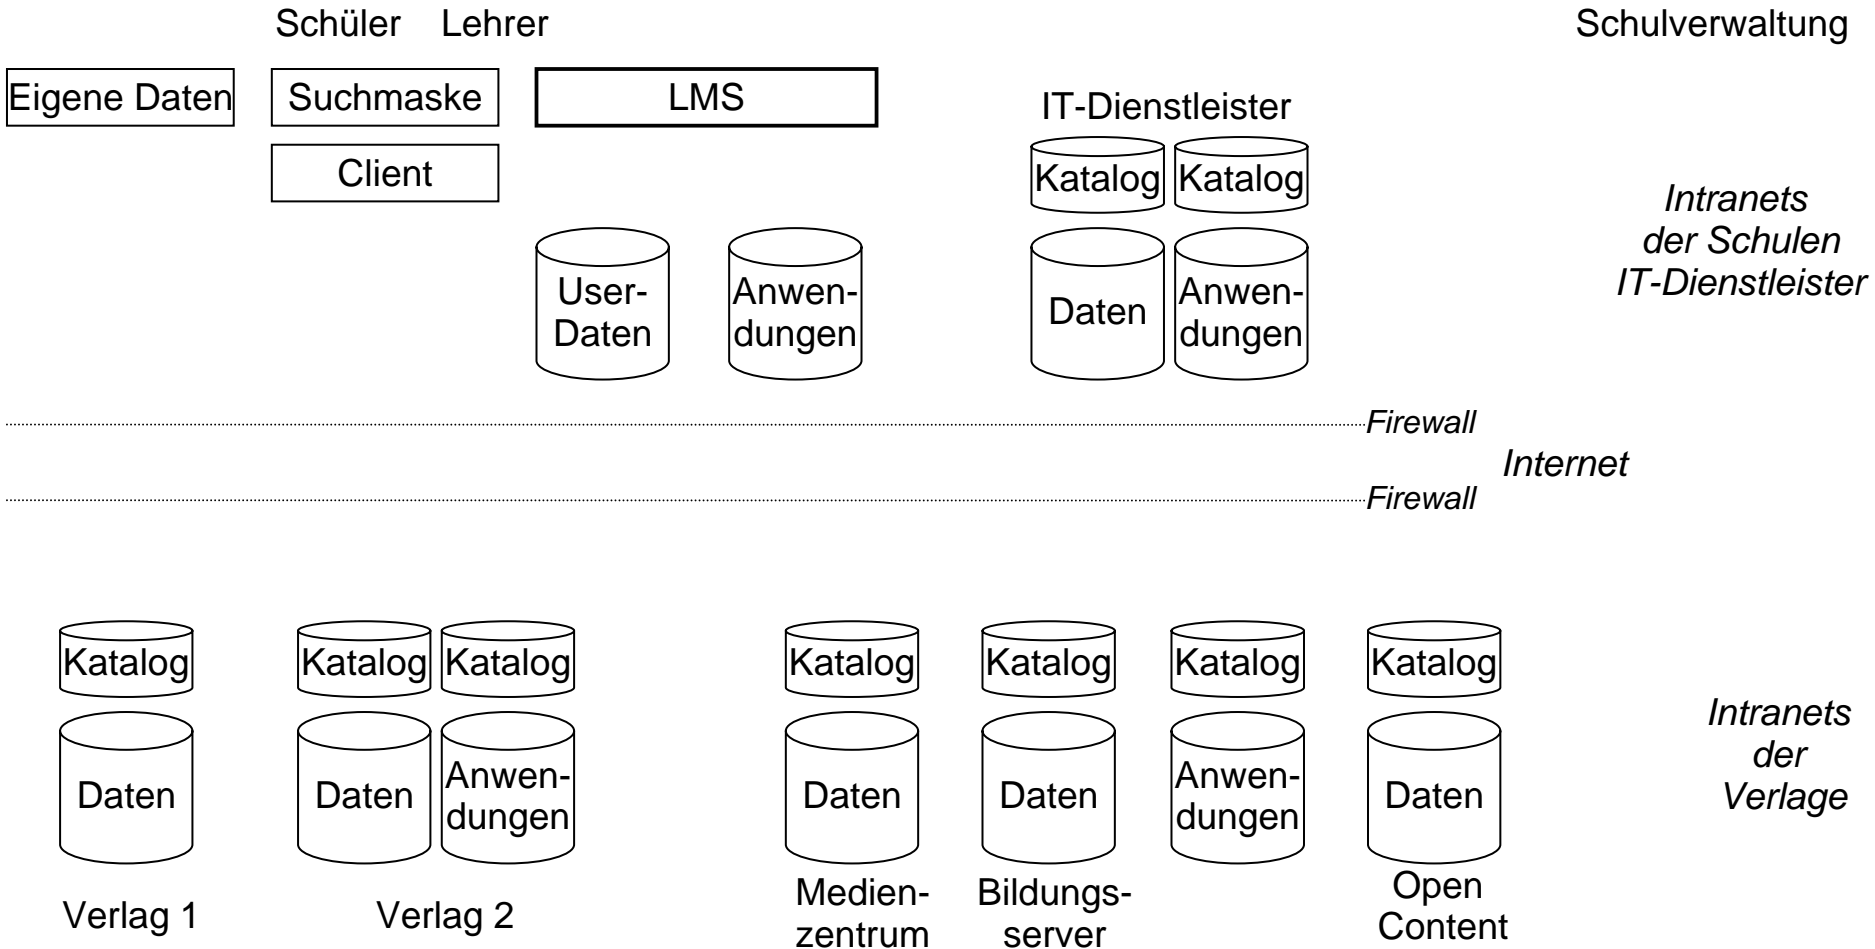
Schüler Lehrer

Schulverwaltung

Eigene Daten

Suchmaske

LMS

IT-Dienstleister

Client

Katalog Katalog

Intranets der Schulen IT-Dienstleister

User-Daten

Anwendungen

Daten

Anwendungen

Firewall

Internet

Firewall

Katalog

Katalog Katalog

Katalog

Katalog

Katalog

Katalog

Daten

Daten

Anwendungen

Daten

Daten

Anwendungen

Daten

Intranets der Verlage

Verlag 1

Verlag 2

Medienzentrum

Bildungsserver

Open Content